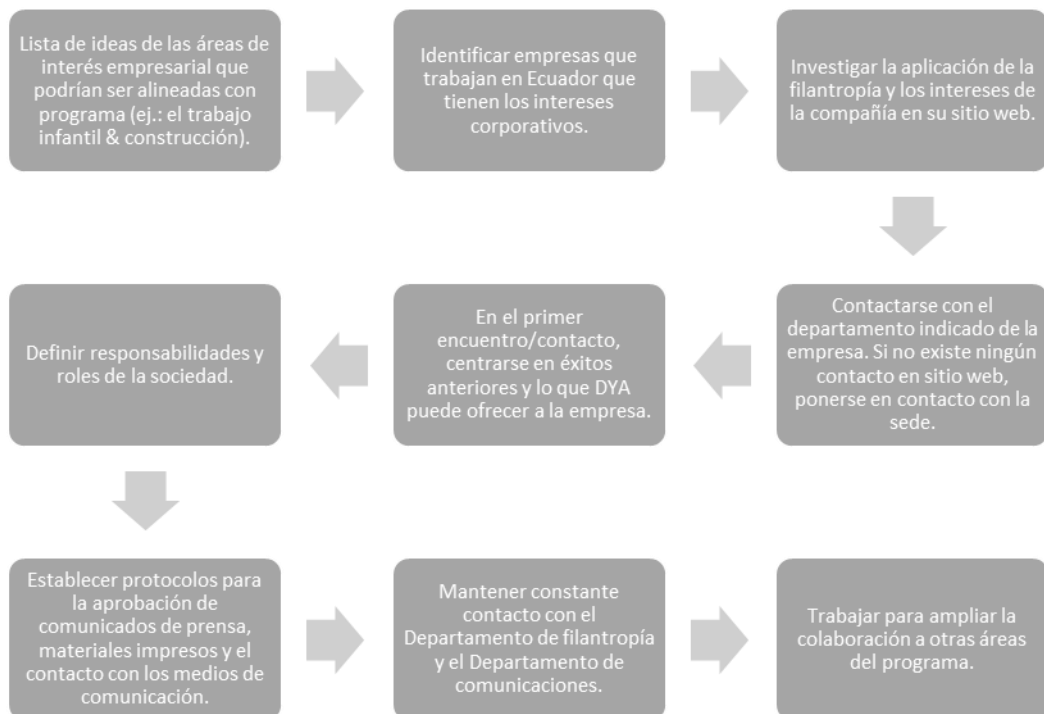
Lista de ideas de las áreas de interés empresarial que podrían ser alineadas con programa (ej.: el trabajo infantil & construcción).

Identificar empresas que trabajan en Ecuador que tienen los intereses corporativos.

Investigar la aplicación de la filantropía y los intereses de la compañía en su sitio web.

Contactarse con el departamento indicado de la empresa. Si no existe ningún contacto en sitio web, ponerse en contacto con la sede.

En el primer encuentro/contacto, centrarse en éxitos anteriores y lo que DYA puede ofrecer a la empresa.

Definir responsabilidades y roles de la sociedad.

Establecer protocolos para la aprobación de comunicados de prensa, materiales impresos y el contacto con los medios de comunicación.

Mantener constante contacto con el Departamento de filantropía y el Departamento de comunicaciones.

Trabajar para ampliar la colaboración a otras áreas del programa.